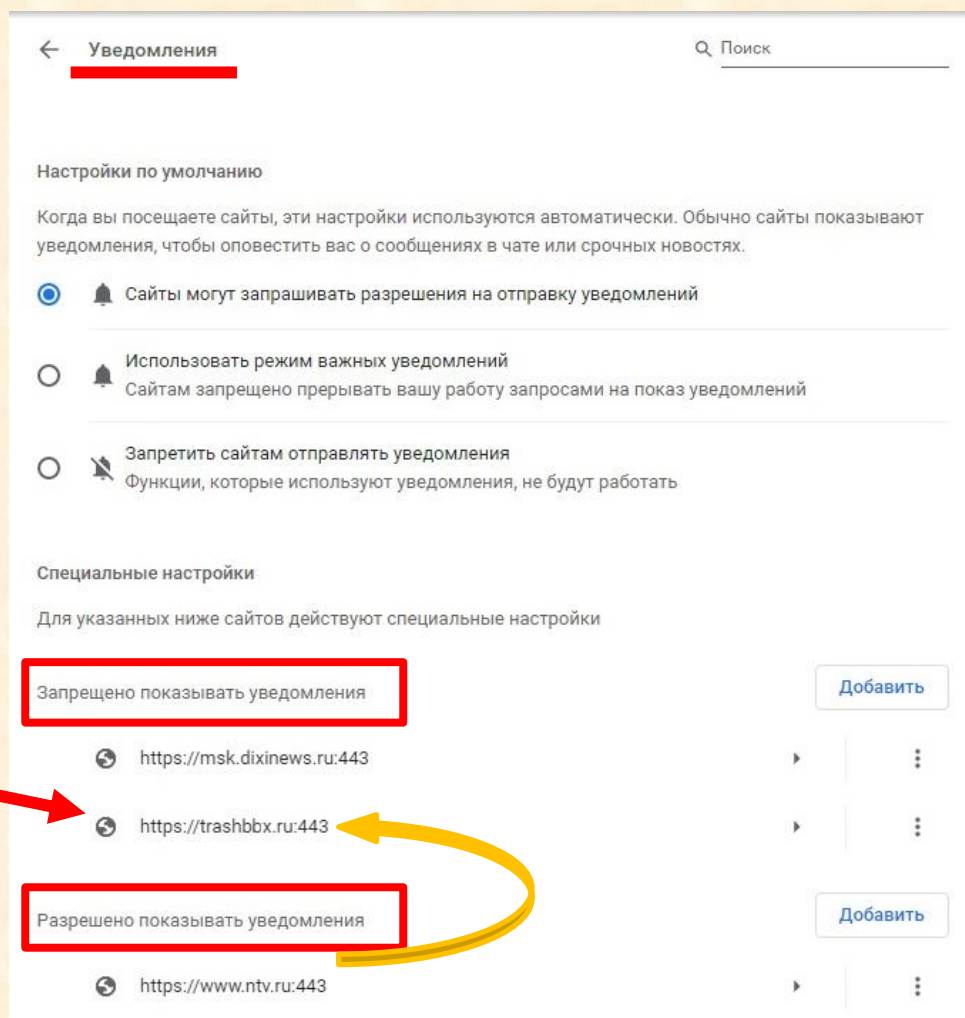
Уведомления

Поиск

Настройки по умолчанию

Когда вы посещаете сайты, эти настройки используются автоматически. Обычно сайты показывают уведомления, чтобы оповестить вас о сообщениях в чате или срочных новостях.

Сайты могут запрашивать разрешения на отправку уведомлений

Использовать режим важных уведомлений
Сайтам запрещено прерывать вашу работу запросами на показ уведомлений

Запретить сайтам отправлять уведомления
Функции, которые используют уведомления, не будут работать

Специальные настройки

Для указанных ниже сайтов действуют специальные настройки

Запрещено показывать уведомления

Добавить

https://msk.dixinews.ru:443

https://trashbbx.ru:443

Разрешено показывать уведомления

Добавить

https://www.ntv.ru:443